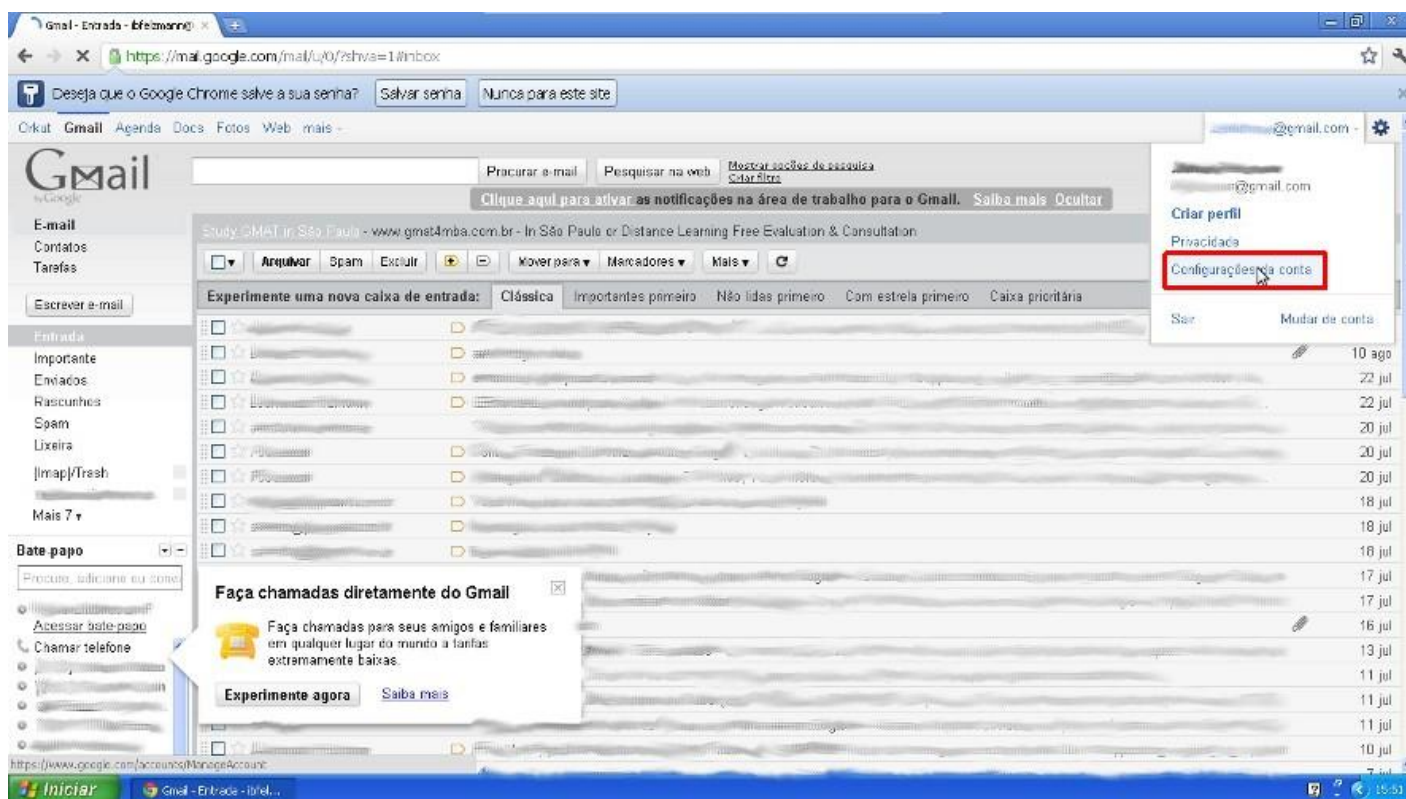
Gmail - Entrada - ibfelzmann@ ×

https://mail.google.com/mail/u/0/?shva=1#inbox

Deseja que o Google Chrome salve a sua senha? Salvar senha Nunca para este site

Orkut Gmail Agenda Docs Fotos Web mais -

@gmail.com -

Gmail by Google

Pracurar e-mail Pesquisar na web Mostrar opções de pesquisa Criar filtro

Clique aqui para ativar as notificações na área de trabalho para o Gmail. Saiba mais Ocultar

@gmail.com

Criar perfil

Privacidade

Configurações da conta

Sair Mudar de conta

E-mail
Contatos
Tarefas

Study GMAT in São Paulo - www.gmat4mba.com.br - In São Paulo or Distance Learning Free Evaluation & Consultation

Arquivar Spam Excluir Mover para ▾ Marcadores ▾ Mais ▾

Escrever e-mail

Experimente uma nova caixa de entrada: Clássica Importantes primeiro Não lidas primeiro Com estrela primeiro Caixa prioritária

Entrada
Importante
Enviados
Rascunhos
Spam
Lixeira
[Imap]/Trash
Mais 7 ▾

10 ago
22 jul
22 jul
20 jul
20 jul
20 jul
18 jul
18 jul
18 jul
17 jul
17 jul
16 jul
13 jul
11 jul
11 jul
11 jul
10 jul

Bate-papo

Procure, adicione ou convide

Acessar bate-papo
Chamar telefone

Faça chamadas diretamente do Gmail

Faça chamadas para seus amigos e familiares em qualquer lugar do mundo a tarifas extremamente baixas.

Experimente agora Saiba mais

https://www.google.com/accounts/ManageAccount

Iniciar Gmail - Entrada - ibfel...

15:53